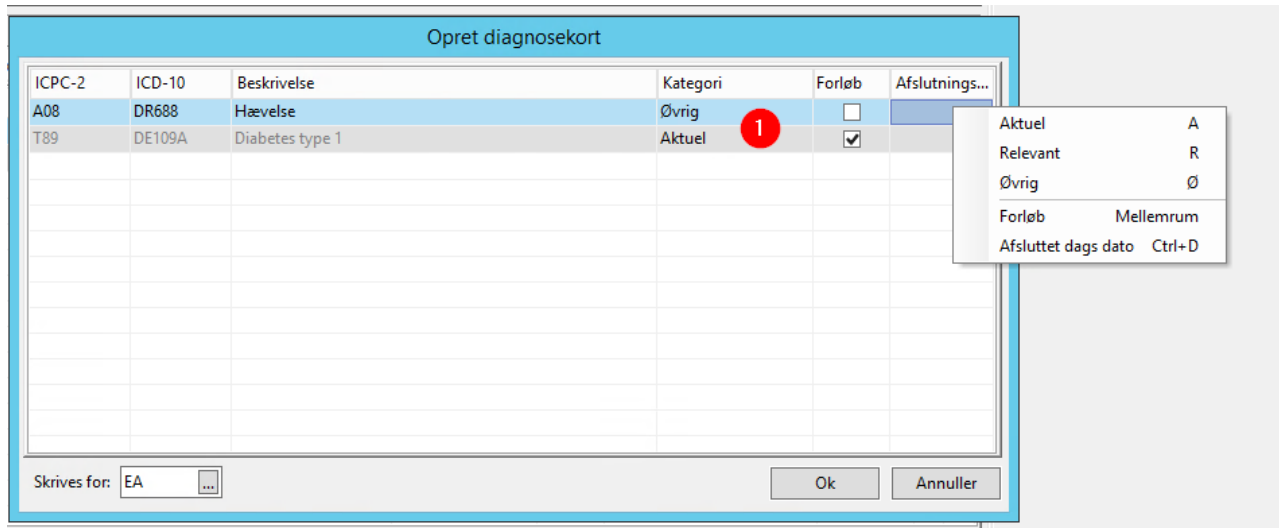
Opret diagnosekort

| ICPC-2 | ICD-10 | Beskrivelse | Kategori | Forløb | Afslutnings... |
|---|---|---|---|---|---|
| A08 | DR688 | Hævelse | Øvrig | ☐ | |
| T89 | DE109A | Diabetes type 1 | Aktuel | ☑ | |

1

Aktuel A
Relevant R
Øvrig Ø
Forløb Mellemrum
Afsluttet dags dato Ctrl+D

Skrives for: EA ...

Ok
Annuller